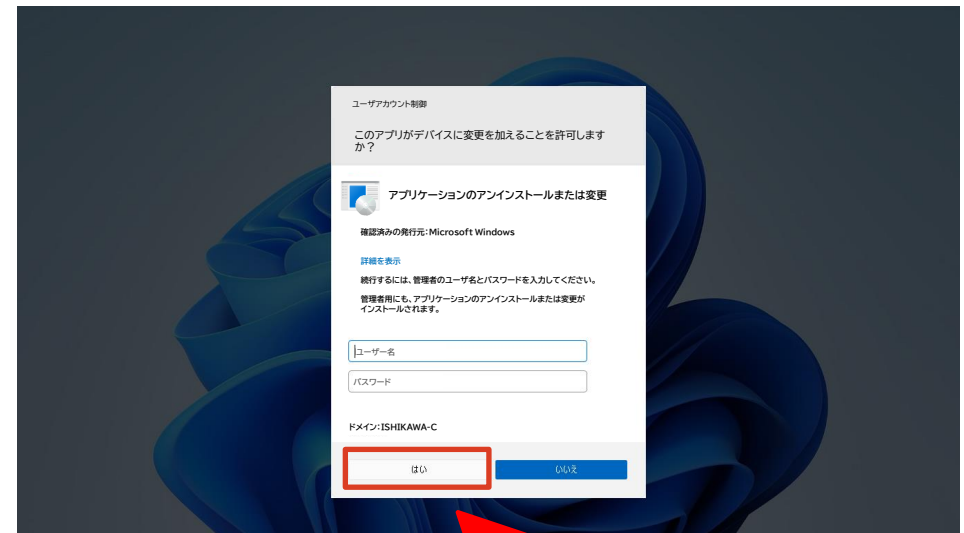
ユーザーアカウント制御

このアプリがデバイスに変更を加えることを許可しますか？

アプリケーションのアンインストールまたは変更

確認済みの発行元: Microsoft Windows

詳細を表示

続行するには、管理者のユーザ名とパスワードを入力してください。

管理者用にも、アプリケーションのアンインストールまたは変更がインストールされます。

ユーザー名

パスワード

ドメイン: ISHIKAWA-C

はい

いいえ